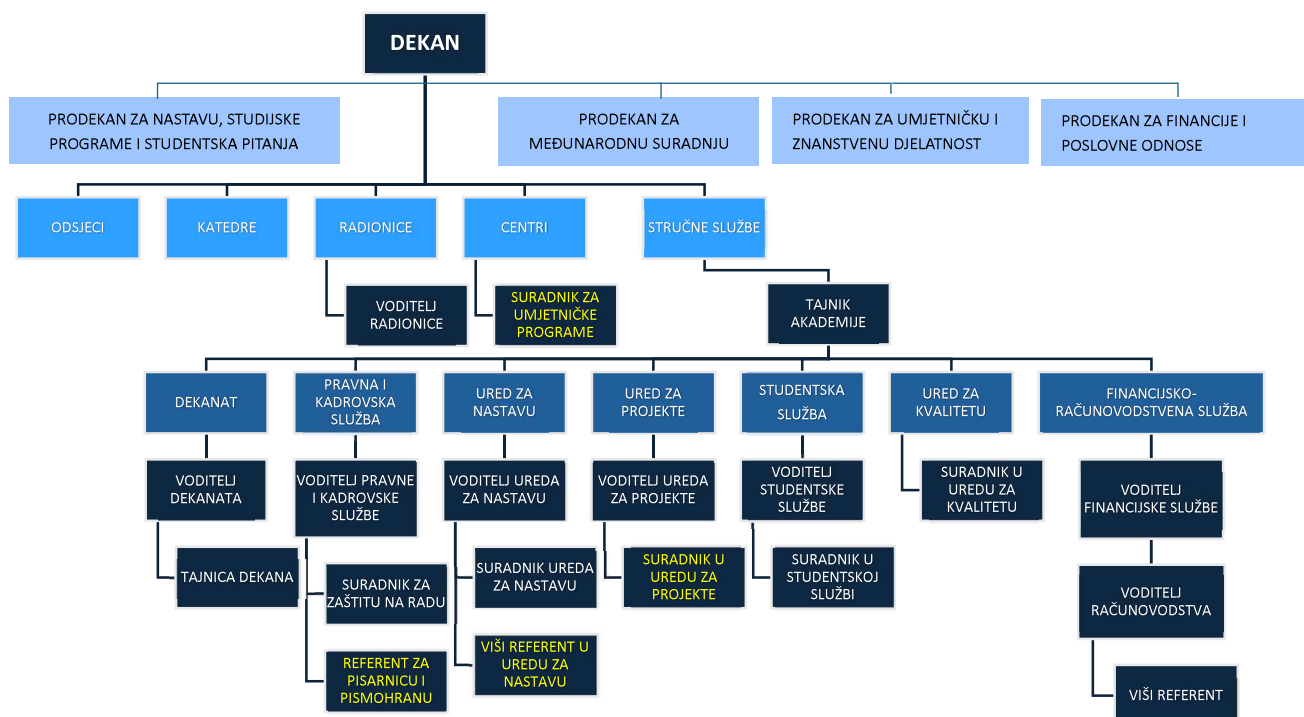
DEKAN

PRODEKAN ZA NASTAVU, STUDIJSKE PROGRAME I STUDENTSKA PITANJA

PRODEKAN ZA MEĐUNARODNU SURADNJU

PRODEKAN ZA UMJETNIČKU I ZNANSTVENU DJELATNOST

PRODEKAN ZA FINANCIJE I POSLOVNE ODNOSE

ODSJECI

KATEDRE

RADIONICE

CENTRI

STRUČNE SLUŽBE

VODITELJ RADIONICE

SURADNIK ZA UMJETNIČKE PROGRAME

TAJNIK AKADEMIJE

DEKANAT

PRAVNA I KADROVSKA SLUŽBA

URED ZA NASTAVU

URED ZA PROJEKTE

STUDENTSKA SLUŽBA

URED ZA KVALITETU

FINANCIJSKO-RAČUNOVODSTVENA SLUŽBA

VODITELJ DEKANATA

VODITELJ PRAVNE I KADROVSKE SLUŽBE

VODITELJ UREDA ZA NASTAVU

VODITELJ UREDA ZA PROJEKTE

VODITELJ STUDENTSKE SLUŽBE

SURADNIK U UREDU ZA KVALITETU

VODITELJ FINANCIJSKE SLUŽBE

TAJNICA DEKANA

SURADNIK ZA ZAŠTITU NA RADU

SURADNIK UREDA ZA NASTAVU

SURADNIK U UREDU ZA PROJEKTE

SURADNIK U STUDENTSKOJ SLUŽBI

VODITELJ RAČUNOVODSTVA

REFERENT ZA PISARNICU I PISMOHRANU

VIŠI REFERENT U UREDU ZA NASTAVU

VIŠI REFERENT